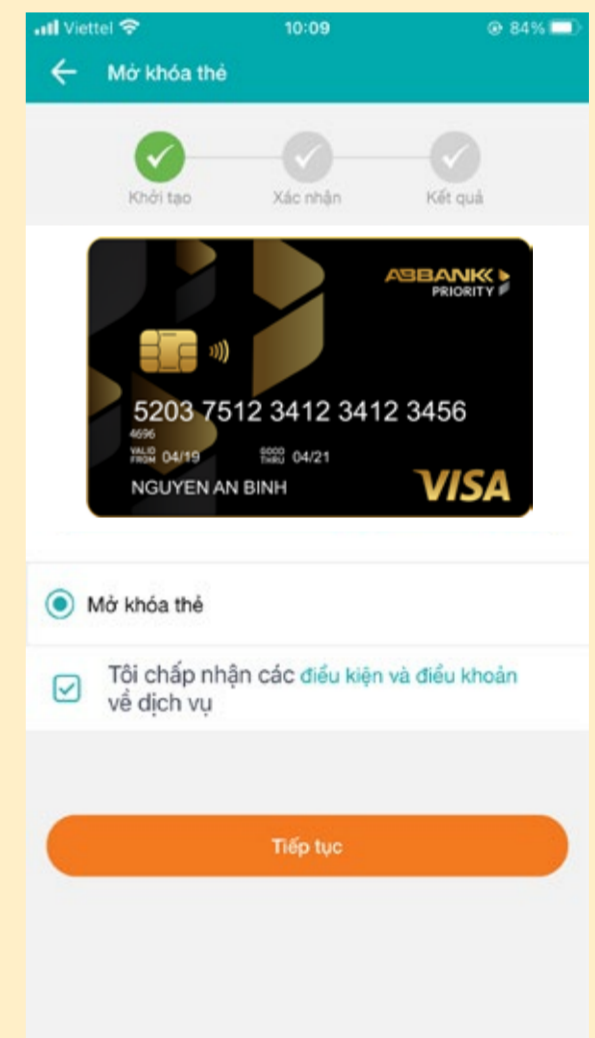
Viettel 10:09 84%

Mở khóa thẻ

Khởi tạo Xác nhận Kết quả

ABBANK PRIORITY

5203 7512 3412 3412 3456
4696
VALID FROM 04/19 GOOD THRU 04/21
NGUYEN AN BINH
VISA

Mở khóa thẻ

Tôi chấp nhận các điều kiện và điều khoản về dịch vụ

Tiếp tục